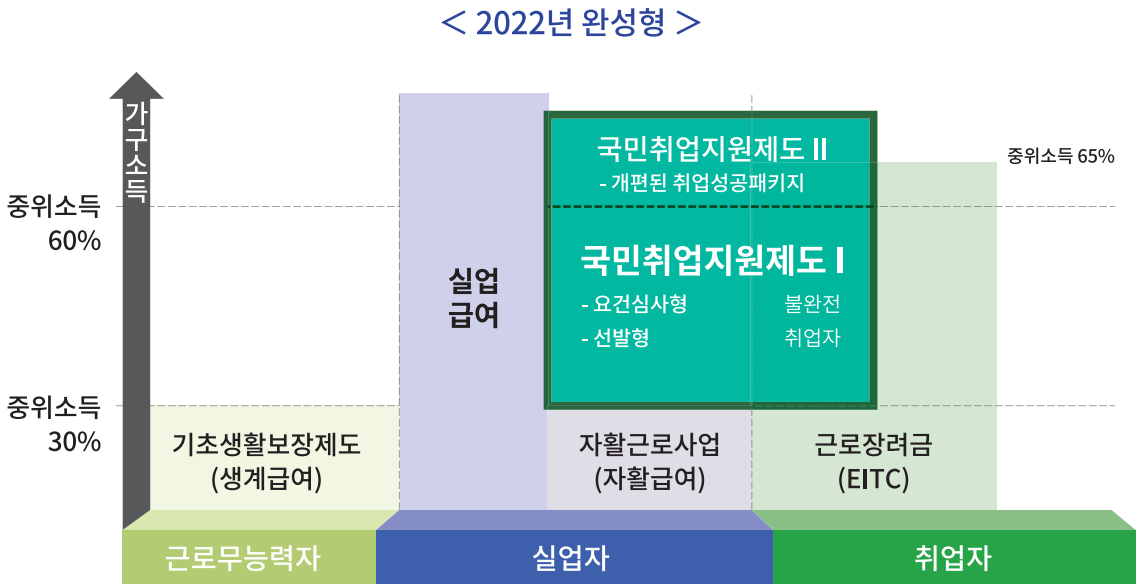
< 2022년 완성형 >

가구소득

중위소득 60%

중위소득 30%

실업 급여

국민취업지원제도 II
- 개편된 취업성공패키지

국민취업지원제도 I
- 요건심사형
- 선발형

불완전 취업자

중위소득 65%

기초생활보장제도 (생계급여)

자활근로사업 (자활급여)

근로장려금 (EITC)

근로무능력자

실업자

취업자